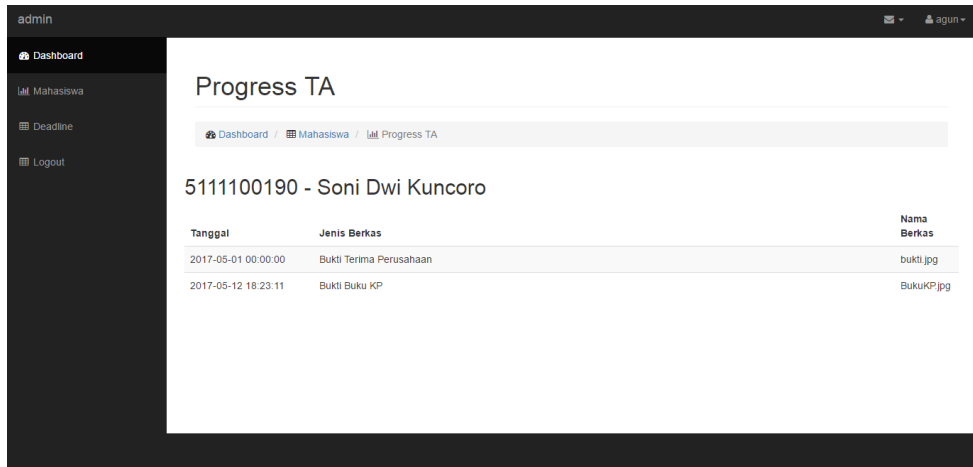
admin

agun

Dashboard
Mahasiswa
Deadline
Logout

Progress TA

Dashboard / Mahasiswa / Progress TA

5111100190 - Soni Dwi Kuncoro

| Tanggal | Jenis Berkas | Nama Berkas |
|---|---|---|
| 2017-05-01 00:00:00 | Bukti Terima Perusahaan | bukti.jpg |
| 2017-05-12 18:23:11 | Bukti Buku KP | BukuKP.jpg |